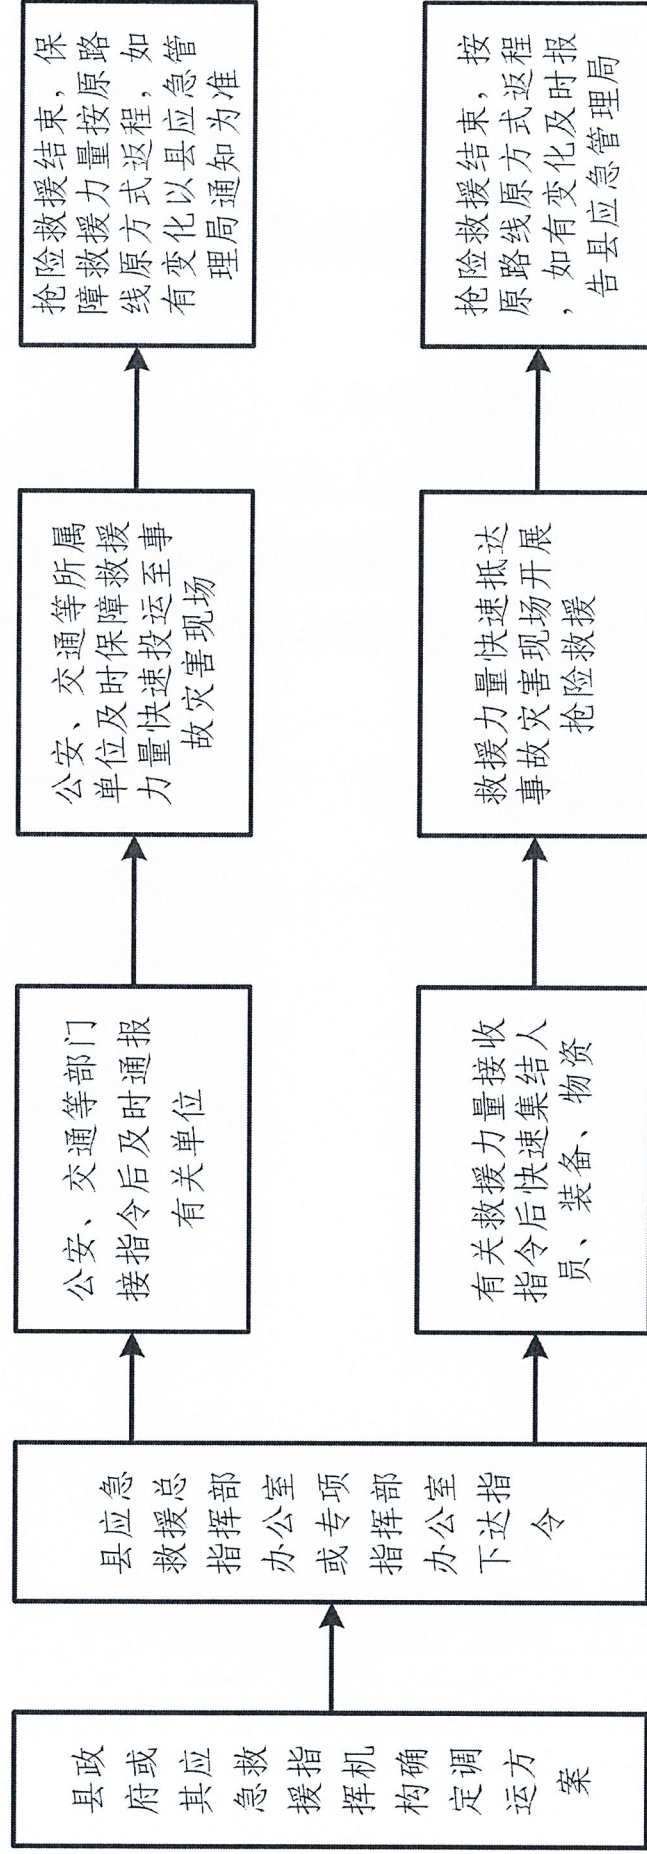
县政府或其应急救援指挥机构确定调运方案

县应急救援总指挥部办公室或专项指挥部办公室下达指令

公安、交通等部门接指令后及时通报有关单位

公安、交通等所属单位及时保障救援力量快速投运至事故灾害现场

抢险救援结束，保障救援力量按原路线原方式返程，如有变化以县应急管理局通知为准

有关救援力量接收指令后快速集结人员、装备、物资

救援力量快速抵达事故灾害现场开展抢险救援

抢险救援结束，按原路线原方式返程，如有变化及时报告县应急管理局